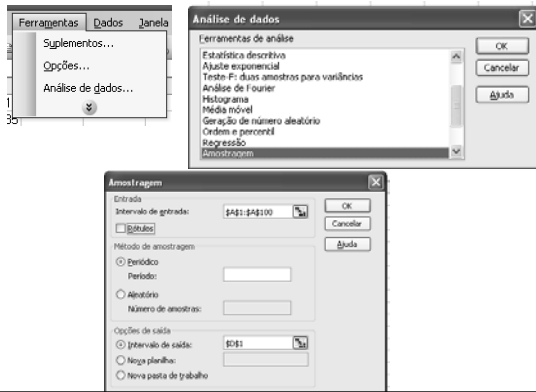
Ferramentas Dados Janela

Suplementos...

Opções...

Análise de dados...

1

35

Análise de dados

Ferramentas de análise

Estatística descritiva
Ajuste exponencial
Teste-F: duas amostras para variâncias
Análise de Fourier
Histograma
Média móvel
Geração de número aleatório
Ordem e percentil
Regressão
Amostragem

OK

Cancelar

Ajuda

Amostragem

Entrada

Intervalo de entrada: $A$1:$A$100

Rótulos

Método de amostragem

Periódico

Período:

Aleatório

Número de amostras:

Opções de saída

Intervalo de saída: $D$1

Nova planilha:

Nova pasta de trabalho

OK

Cancelar

Ajuda